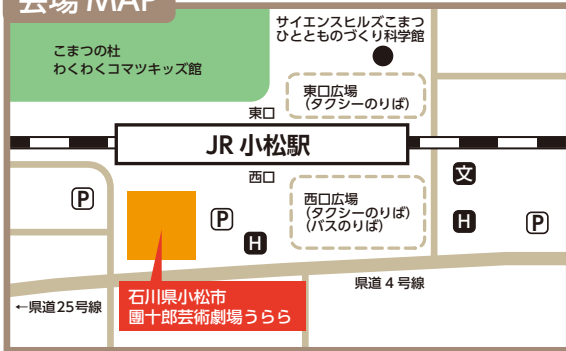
会場 MAP

こまつの杜
わくわくコマツキッズ館

サイエンスヒルズこまつ
ひとともものづくり科学館

東口広場
(タクシーのりば)

東口

JR 小松駅

西口

西口広場
(タクシーのりば)
(バスのりば)

P

P

H

文

H

P

県道４号線

←県道25号線

石川県小松市
團十郎芸術劇場うらら